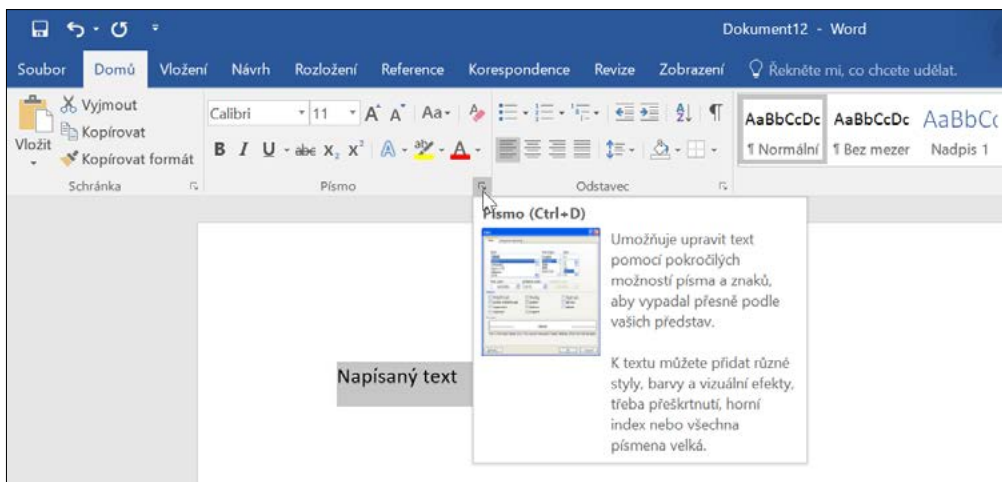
Dokument12 - Word

Soubor Domů Vložení Návrh Rozložení Reference Korespondence Revize Zobrazení Řekněte mi, co chcete udělat.

Vyjmout
Kopírovat
Vložit
Kopírovat formát
Schránka

Calibri 11 A A Aa
B I U abc $x_2$ $x^2$ A
Písmo

Odstavec

AaBbCcDc AaBbCcDc AaBbC
¶ Normální ¶ Bez mezer Nadpis 1

Písmo (Ctrl+D)

Umožňuje upravit text pomocí pokročilých možností písma a znaků, aby vypadal přesně podle vašich představ.

K textu můžete přidat různé styly, barvy a vizuální efekty, třeba přeškrtnutí, horní index nebo všechna písmena velká.

Napísaný text